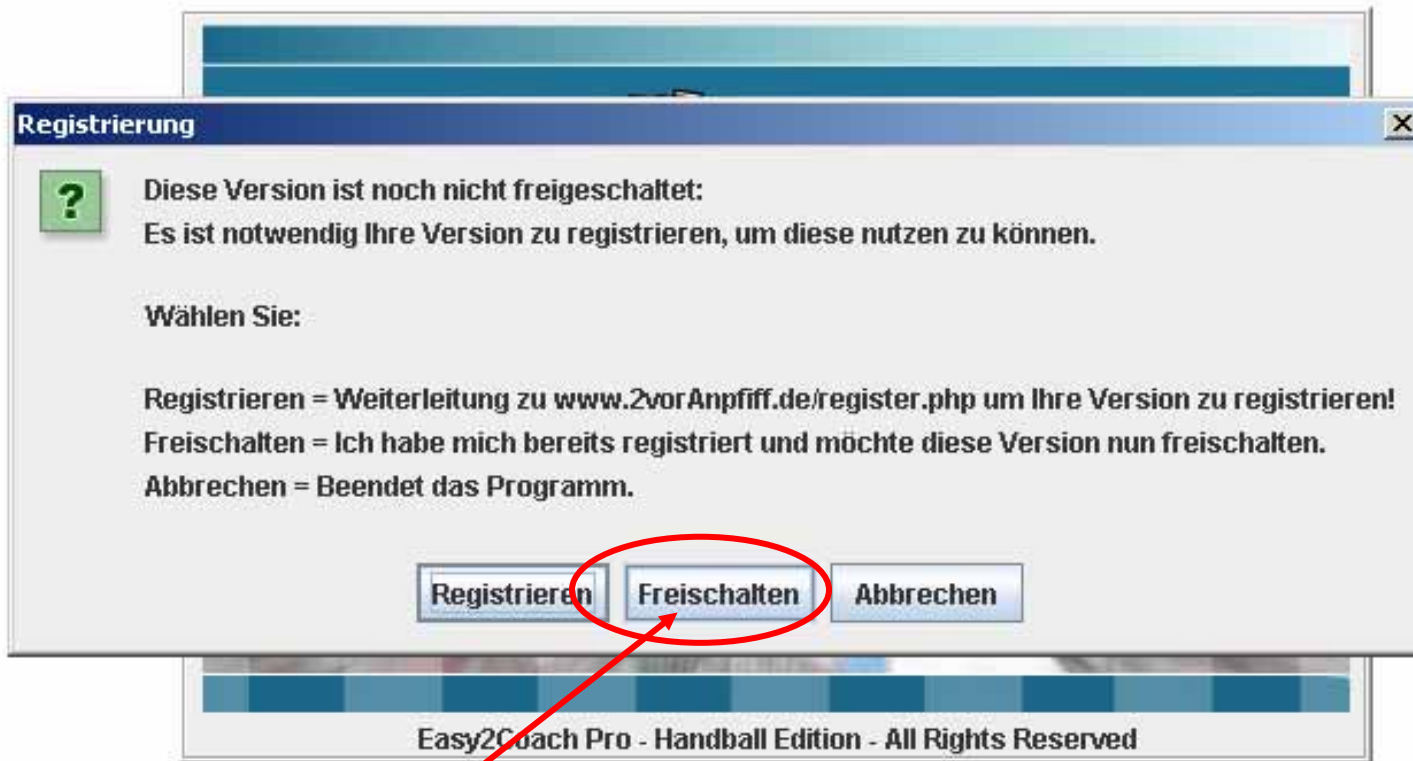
Registrierung

?

Diese Version ist noch nicht freigeschaltet:
Es ist notwendig Ihre Version zu registrieren, um diese nutzen zu können.

Wählen Sie:

Registrieren = Weiterleitung zu www.2vorAnpfiff.de/register.php um Ihre Version zu registrieren!
Freischalten = Ich habe mich bereits registriert und möchte diese Version nun freischalten.
Abbrechen = Beendet das Programm.

Registrieren | Freischalten | Abbrechen

Easy2Coach Pro - Handball Edition - All Rights Reserved